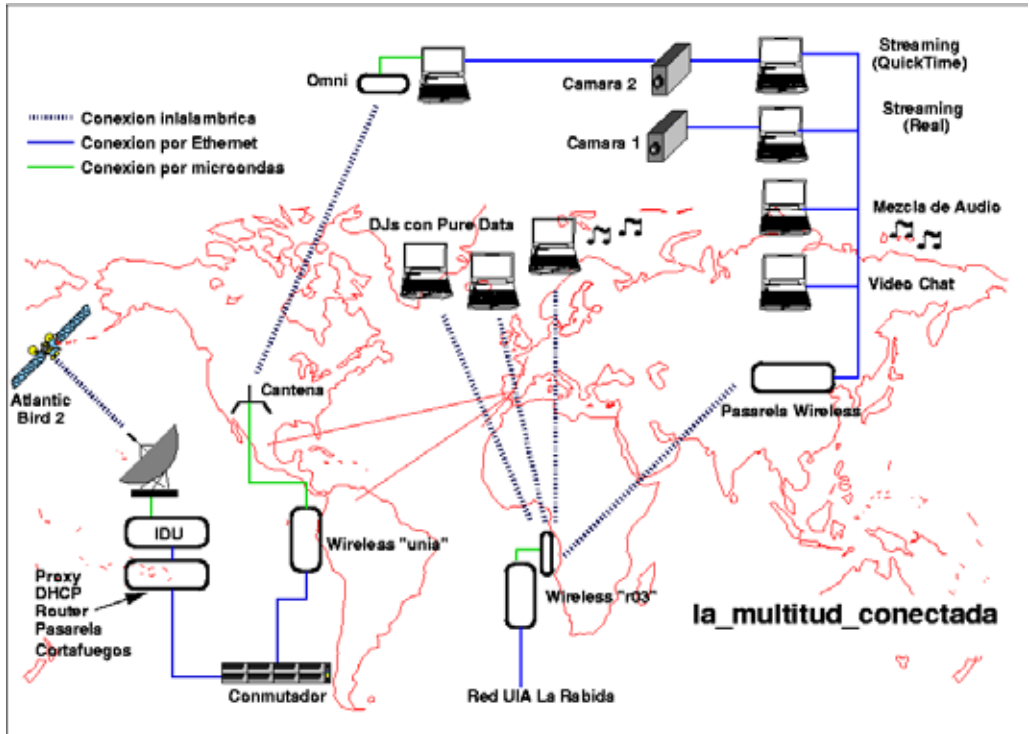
Conexion inalambrica
Conexion por Ethernet
Conexion por microondas

Omni

Camara 2

Camara 1

Streaming (QuickTime)

Streaming (Real)

Mezcla de Audio

Video Chat

DJs con Pure Data

Atlantic Bird 2

Cantena

Pasarela Wireless

IDU

Proxy
DHCP
Router
Pasarela
Cortafuegos

Wireless "unia"

Wireless "r03"

la_multitud_conectada

Conmutador

Red UIA La Rabida